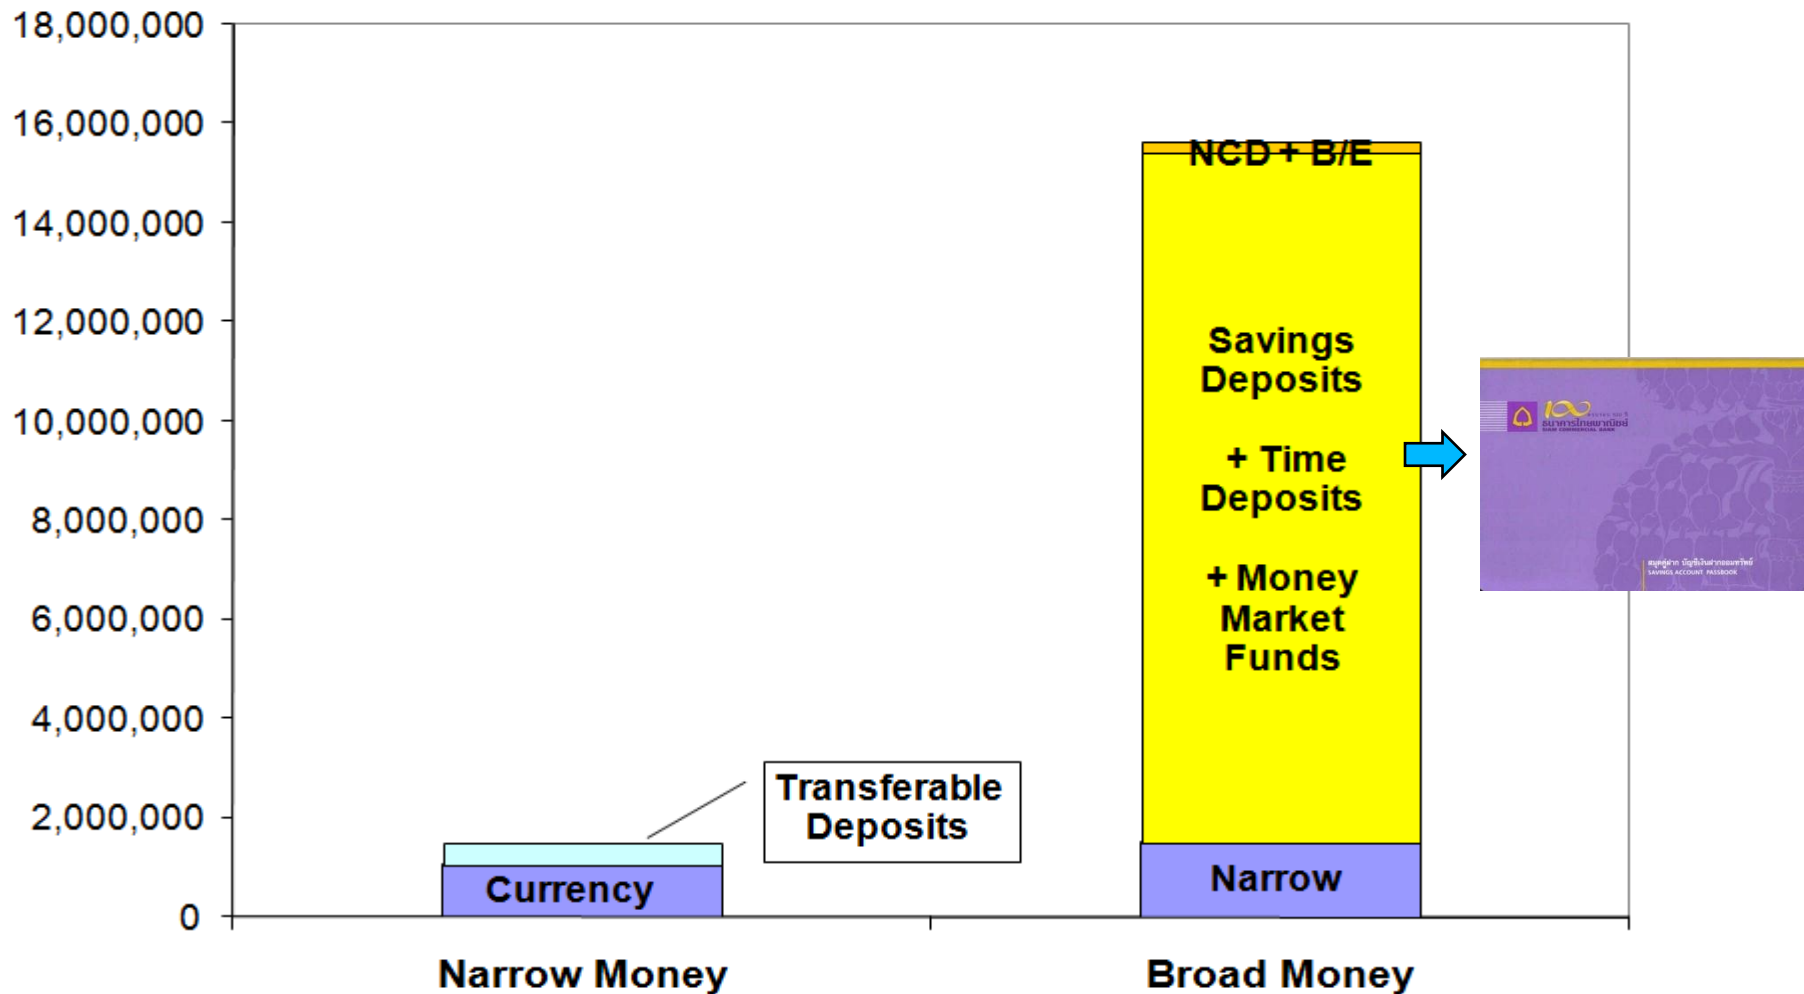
18,000,000
16,000,000
14,000,000
12,000,000
10,000,000
8,000,000
6,000,000
4,000,000
2,000,000
0

NCD + B/E

Savings Deposits

+ Time Deposits

+ Money Market Funds

Transferable Deposits

Currency

Narrow

Narrow Money

Broad Money

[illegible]
ธนาคารไทยพาณิชย์
SIAM COMMERCIAL BANK

สมุดคู่ฝาก บัญชีเงินฝากออมทรัพย์
SAVINGS ACCOUNT PASSBOOK